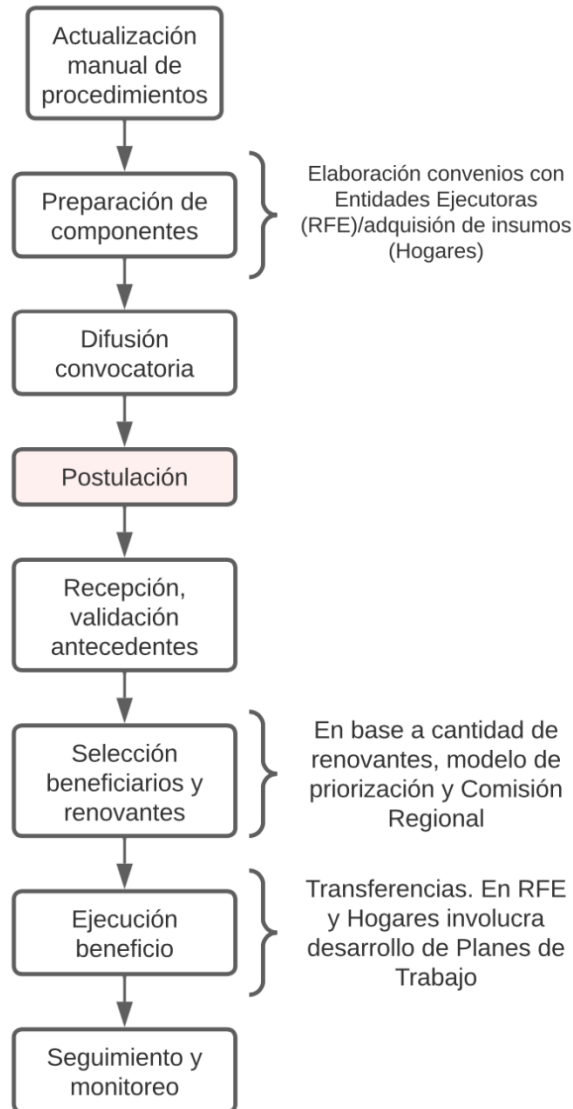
Actualización manual de procedimientos

Preparación de componentes

Elaboración convenios con Entidades Ejecutoras (RFE)/adquisión de insumos (Hogares)

Difusión convocatoria

Postulación

Recepción, validación antecedentes

Selección beneficiarios y renovantes

En base a cantidad de renovantes, modelo de priorización y Comisión Regional

Ejecución beneficio

Transferencias. En RFE y Hogares involucra desarrollo de Planes de Trabajo

Seguimiento y monitoreo